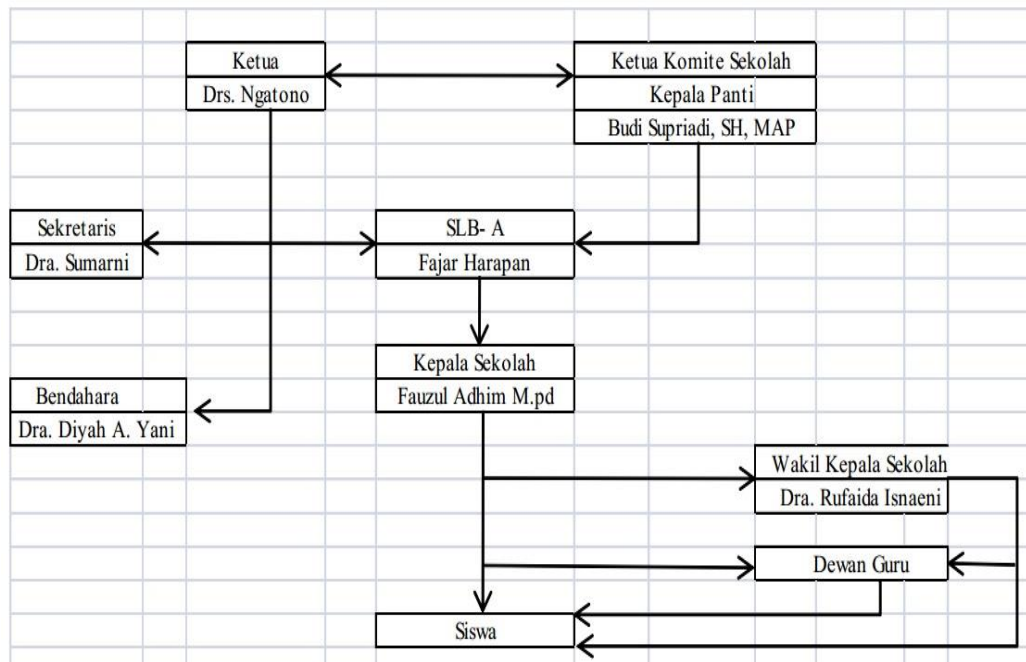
Ketua
Drs. Ngatono

Ketua Komite Sekolah
Kepala Panti
Budi Supriadi, SH, MAP

Sekretaris
Dra. Sumarni

SLB- A
Fajar Harapan

Kepala Sekolah
Fauzul Adhim M.pd

Bendahara
Dra. Diyah A. Yani

Wakil Kepala Sekolah
Dra. Rufaida Isnaeni

Dewan Guru

Siswa